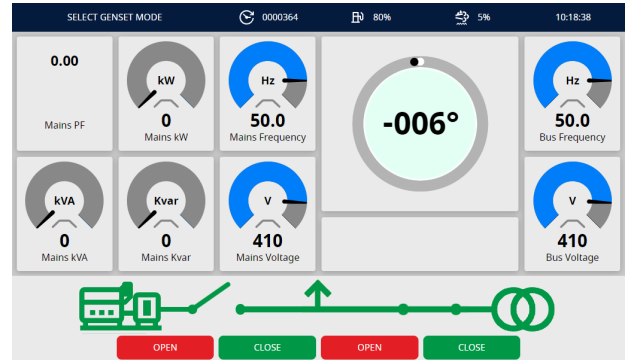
SELECT GENSET MODE 0000364 80% 5% 10:18:38

0.00
Mains PF

kW
0
Mains kW

Hz
50.0
Mains Frequency

-006°

Hz
50.0
Bus Frequency

kVA
0
Mains kVA

Kvar
0
Mains Kvar

V
410
Mains Voltage

V
410
Bus Voltage

OPEN CLOSE OPEN CLOSE